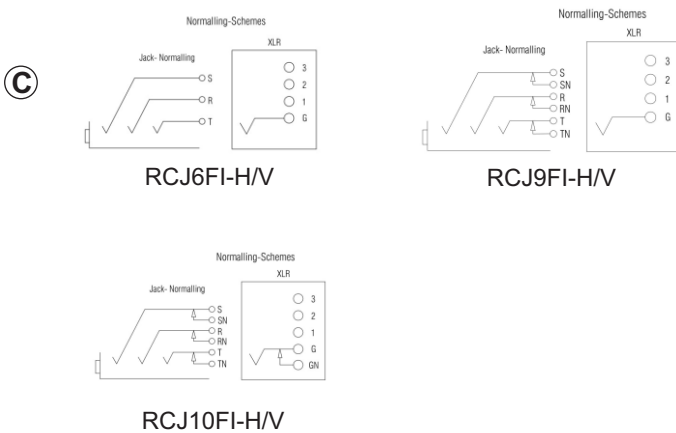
C

Normalling-Schemes

XLR

Jack- Normalling

S
R
T

3
2
1
G

RCJ6FI-H/V

Normalling-Schemes

XLR

Jack- Normalling

S
SN
R
RN
T
TN

3
2
1
G

RCJ9FI-H/V

Normalling-Schemes

XLR

Jack- Normalling

S
SN
R
RN
T
TN

3
2
1
G
GN

RCJ10FI-H/V